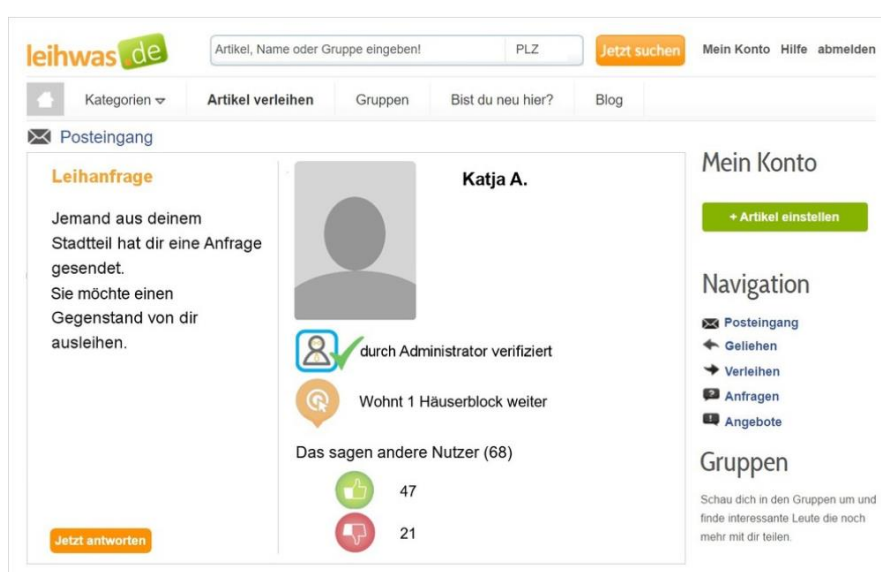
leihwas.de

Artikel, Name oder Gruppe eingeben! PLZ Jetzt suchen

Mein Konto Hilfe abmelden

Kategorien Artikel verleihen Gruppen Bist du neu hier? Blog

Posteingang

Leihanfrage

Jemand aus deinem Stadtteil hat dir eine Anfrage gesendet.
Sie möchte einen Gegenstand von dir ausleihen.

Jetzt antworten

Katja A.

durch Administrator verifiziert

Wohnt 1 Häuserblock weiter

Das sagen andere Nutzer (68)

47

21

Mein Konto

+ Artikel einstellen

Navigation

Posteingang
Geliehen
Verleihen
Anfragen
Angebote

Gruppen

Schau dich in den Gruppen um und finde interessante Leute die noch mehr mit dir teilen.